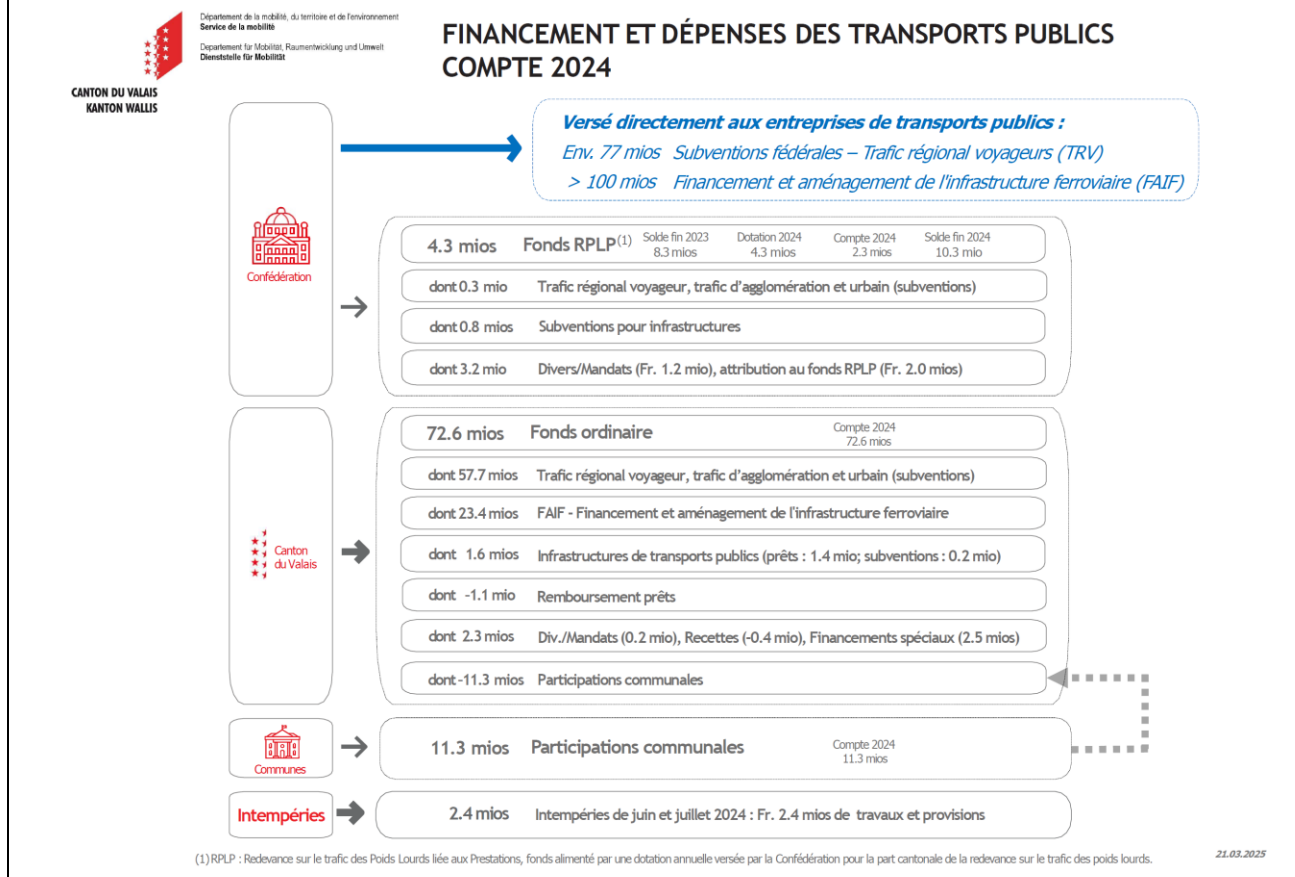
Département de la mobilité, du territoire et de l'environnement
Service de la mobilité

Departement für Mobilität, Raumentwicklung und Umwelt
Dienststelle für Mobilität

CANTON DU VALAIS
KANTON WALLIS

FINANCEMENT ET DÉPENSES DES TRANSPORTS PUBLICS
COMPTE 2024

Versé directement aux entreprises de transports publics :
Env. 77 mios Subventions fédérales – Trafic régional voyageurs (TRV)
> 100 mios Financement et aménagement de l'infrastructure ferroviaire (FAIF)

Confédération

4.3 mios Fonds RPLP$^{(1)}$ Solde fin 2023 8.3 mios Dotation 2024 4.3 mios Compte 2024 2.3 mios Solde fin 2024 10.3 mio

dont 0.3 mio Trafic régional voyageur, trafic d'agglomération et urbain (subventions)

dont 0.8 mios Subventions pour infrastructures

dont 3.2 mio Divers/Mandats (Fr. 1.2 mio), attribution au fonds RPLP (Fr. 2.0 mios)

Canton du Valais

72.6 mios Fonds ordinaire Compte 2024 72.6 mios

dont 57.7 mios Trafic régional voyageur, trafic d'agglomération et urbain (subventions)

dont 23.4 mios FAIF - Financement et aménagement de l'infrastructure ferroviaire

dont 1.6 mios Infrastructures de transports publics (prêts : 1.4 mio; subventions : 0.2 mio)

dont -1.1 mio Remboursement prêts

dont 2.3 mios Div./Mandats (0.2 mio), Recettes (-0.4 mio), Financements spéciaux (2.5 mios)

dont -11.3 mios Participations communales

Communes

11.3 mios Participations communales Compte 2024 11.3 mios

Intempéries

2.4 mios Intempéries de juin et juillet 2024 : Fr. 2.4 mios de travaux et provisions

(1) RPLP : Redevance sur le trafic des Poids Lourds liée aux Prestations, fonds alimenté par une dotation annuelle versée par la Confédération pour la part cantonale de la redevance sur le trafic des poids lourds.

21.03.2025